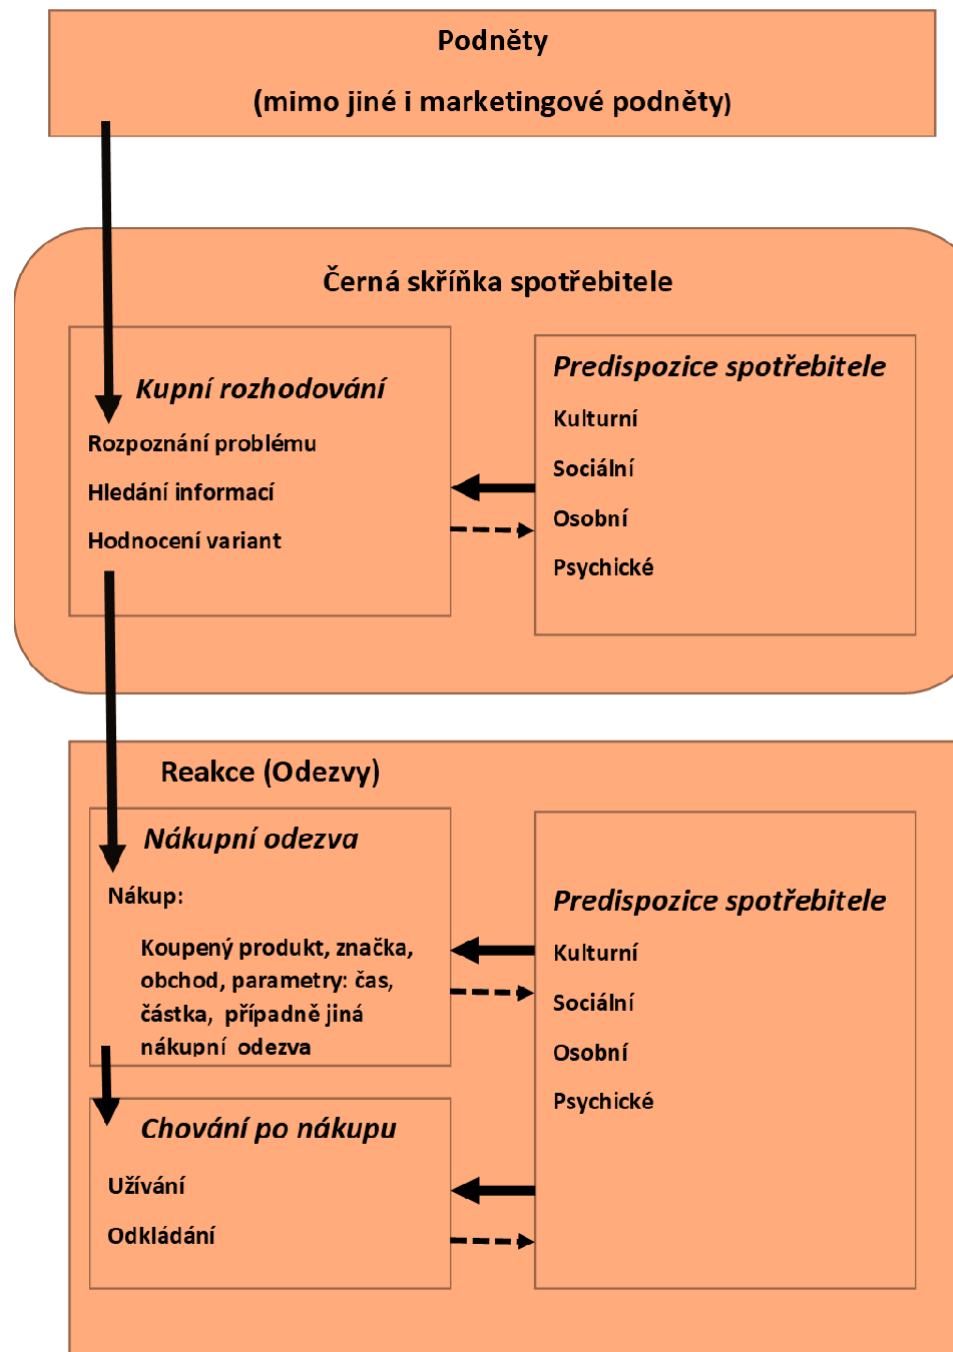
Podněty

(mimo jiné i marketingové podněty)

Černá skříňka spotřebitele

Kupní rozhodování

Rozpoznání problému

Hledání informací

Hodnocení variant

Predispozice spotřebitele

Kulturní

Sociální

Osobní

Psychické

Reakce (Odezvy)

Nákupní odezva

Nákup:

Koupený produkt, značka, obchod, parametry: čas, částka, případně jiná nákupní odezva

Chování po nákupu

Užívání

Odkládání

Predispozice spotřebitele

Kulturní

Sociální

Osobní

Psychické